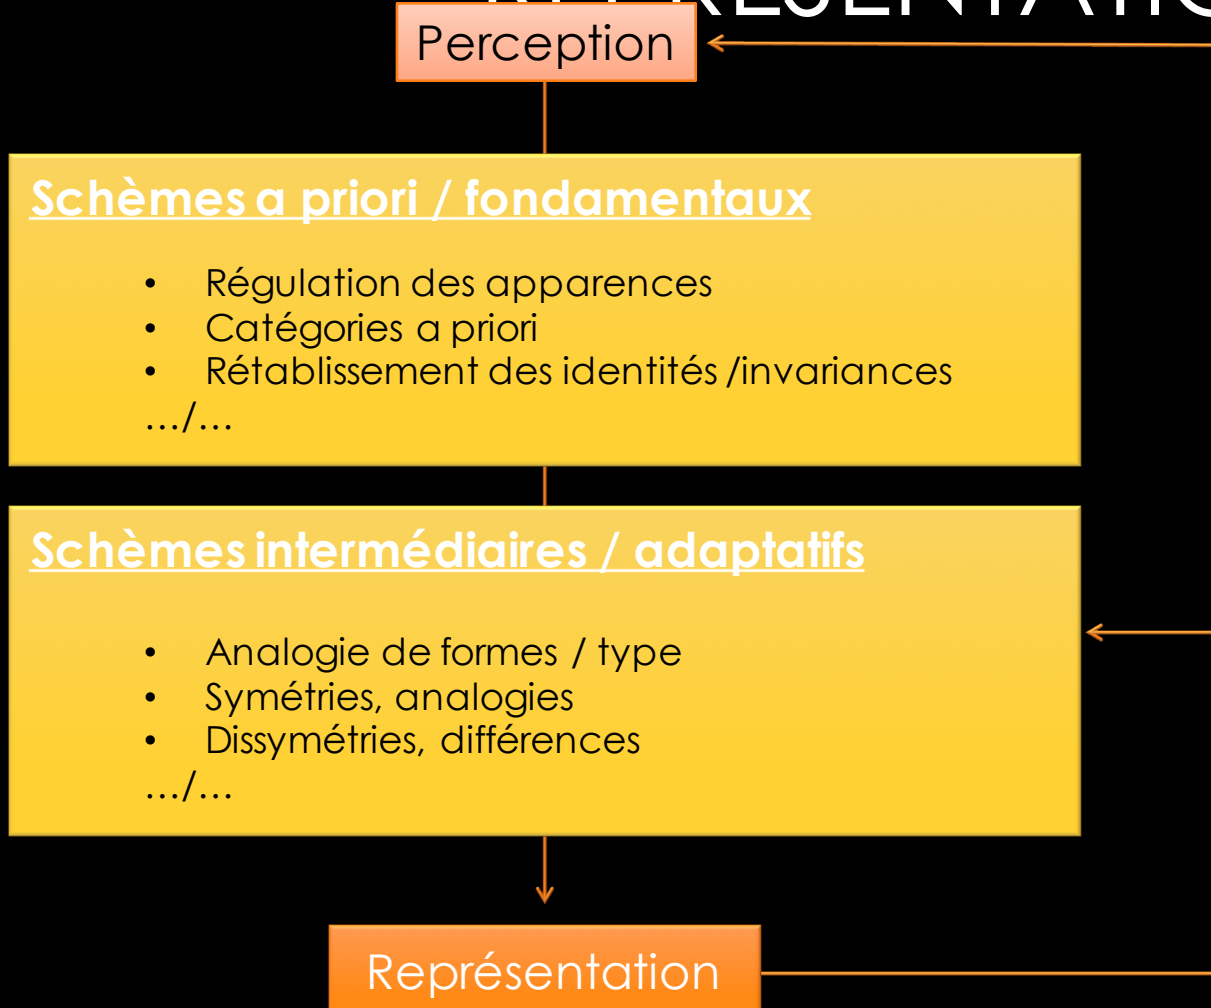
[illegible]

Perception

Schèmes a priori / fondamentaux

- Régulation des apparences
- Catégories a priori
- Rétablissement des identités /invariances

…/…

Schèmes intermédiaires / adaptatifs

- Analogie de formes / type
- Symétries, analogies
- Dissymétries, différences

…/…

Représentation